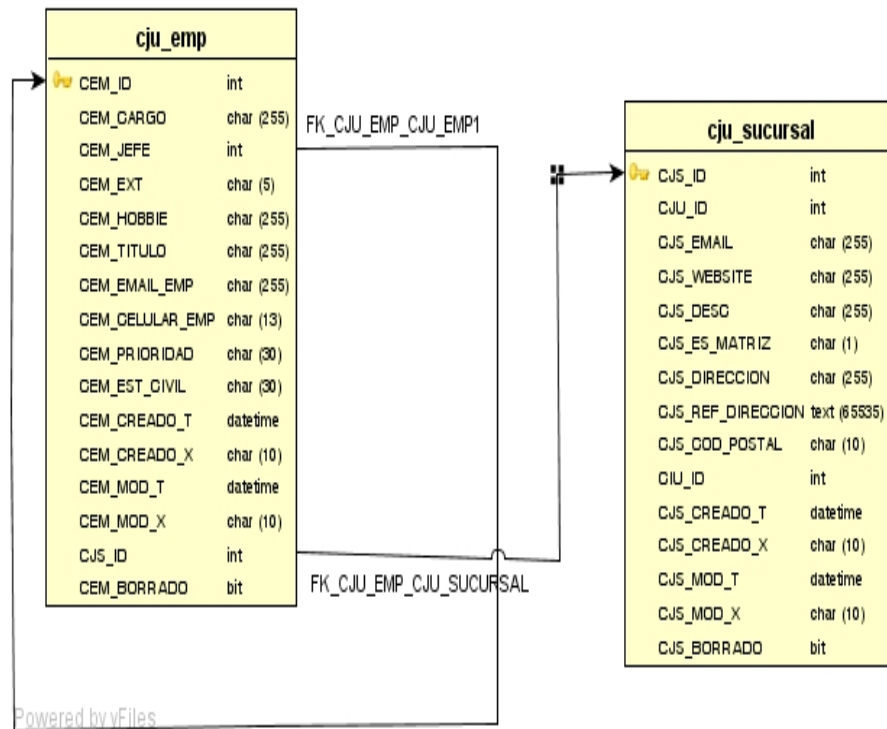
cju_emp

| | |
|---|---|
| CEM_ID | int |
| CEM_CARGO | char (255) |
| CEM_JEFE | int |
| CEM_EXT | char (5) |
| CEM_HOBBIE | char (255) |
| CEM_TITULO | char (255) |
| CEM_EMAIL_EMP | char (255) |
| CEM_CELULAR_EMP | char (13) |
| CEM_PRIORIDAD | char (30) |
| CEM_EST_CIVIL | char (30) |
| CEM_CREADO_T | datetime |
| CEM_CREADO_X | char (10) |
| CEM_MOD_T | datetime |
| CEM_MOD_X | char (10) |
| CJS_ID | int |
| CEM_BORRADO | bit |

FK_CJU_EMP_CJU_EMP1

FK_CJU_EMP_CJU_SUCURSAL

cju_sucursal

| | |
|---|---|
| CJS_ID | int |
| CJU_ID | int |
| CJS_EMAIL | char (255) |
| CJS_WEBSITE | char (255) |
| CJS_DESC | char (255) |
| CJS_ES_MATRIZ | char (1) |
| CJS_DIRECCION | char (255) |
| CJS_REF_DIRECCION | text (65535) |
| CJS_COD_POSTAL | char (10) |
| CIU_ID | int |
| CJS_CREADO_T | datetime |
| CJS_CREADO_X | char (10) |
| CJS_MOD_T | datetime |
| CJS_MOD_X | char (10) |
| CJS_BORRADO | bit |

Powered by yFiles